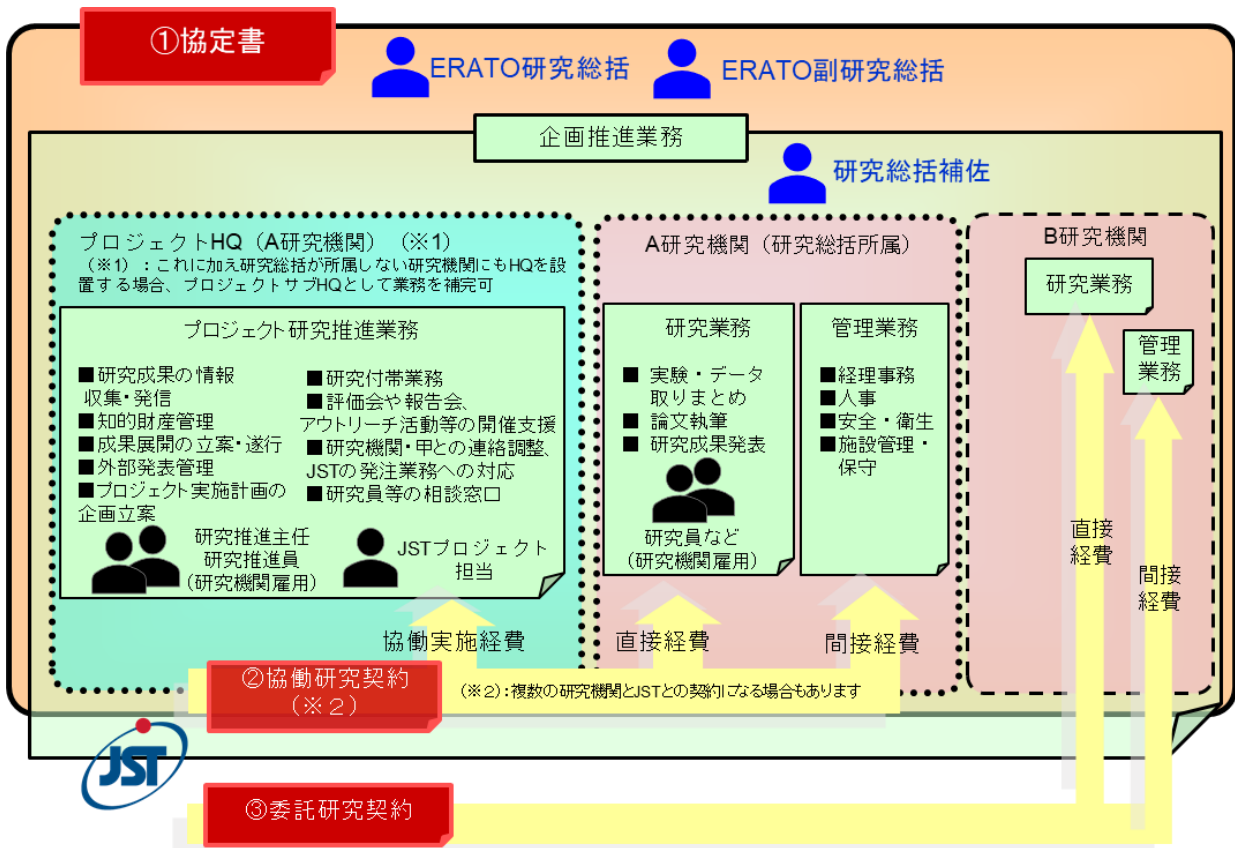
①協定書

ERATO研究総括

ERATO副研究総括

企画推進業務

研究総括補佐

プロジェクトHQ（A研究機関）（※1）
（※1）：これに加え研究総括が所属しない研究機関にもHQを設置する場合、プロジェクトサブHQとして業務を補完可

プロジェクト研究推進業務

■研究成果の情報収集・発信
■知的財産管理
■成果展開の立案・遂行
■外部発表管理
■プロジェクト実施計画の企画立案

■研究付帯業務
■評価会や報告会、アウトリーチ活動等の開催支援
■研究機関・甲との連絡調整、JSTの発注業務への対応
■研究員等の相談窓口

研究推進主任
研究推進員
（研究機関雇用）

JSTプロジェクト担当

協働実施経費

A研究機関（研究総括所属）

研究業務
■ 実験・データ取りまとめ
■ 論文執筆
■ 研究成果発表

研究員など
（研究機関雇用）

管理業務
■経理事務
■人事
■安全・衛生
■施設管理・保守

直接経費

間接経費

B研究機関

研究業務

管理業務

直接経費

間接経費

②協働研究契約
（※2）

（※2）：複数の研究機関とJSTとの契約になる場合もあります

JST

③委託研究契約